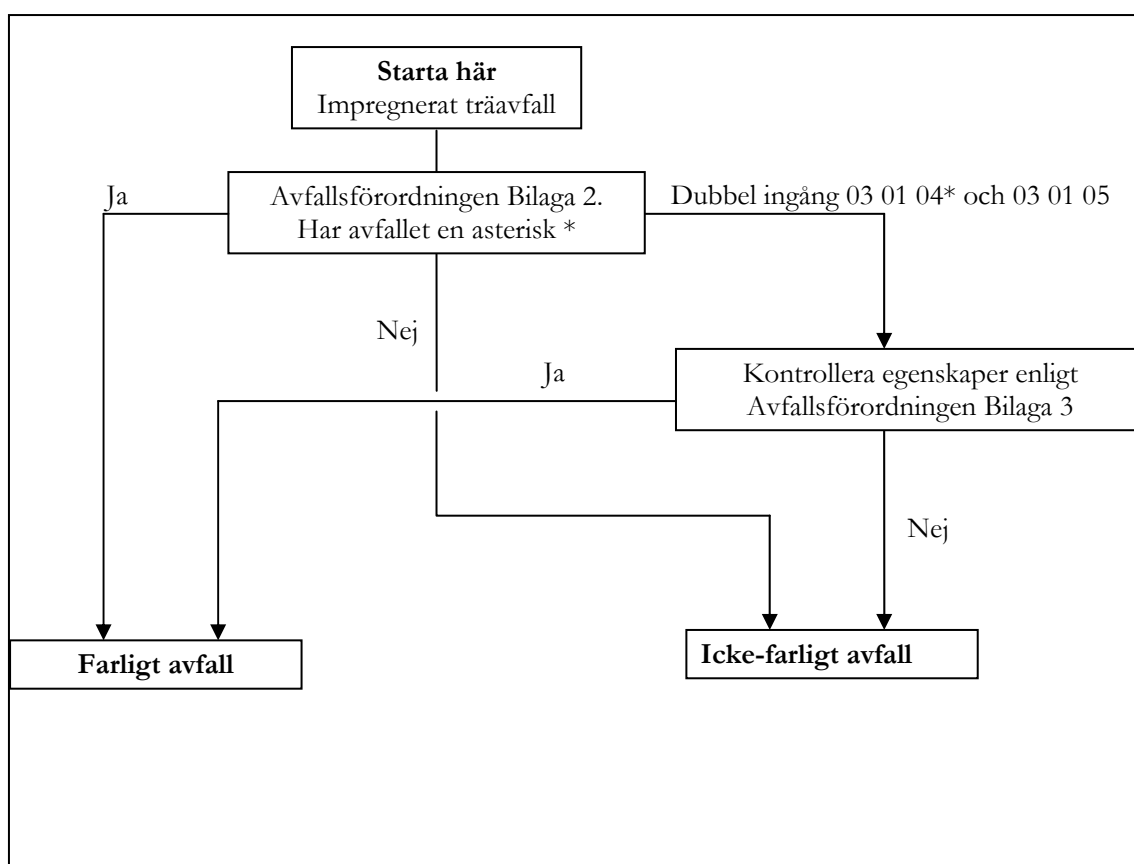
**Starta här**
Impregnerat träavfall

Ja

Avfallsförordningen Bilaga 2.
Har avfallet en asterisk *

Dubbel ingång 03 01 04* och 03 01 05

Nej

Ja

Kontrollera egenskaper enligt
Avfallsförordningen Bilaga 3

Nej

**Farligt avfall**

**Icke-farligt avfall**